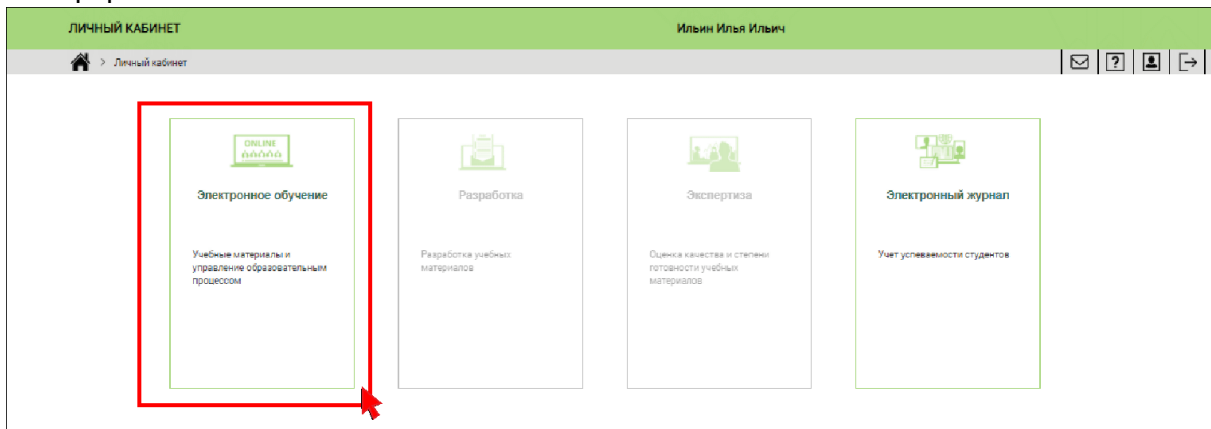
ЛИЧНЫЙ КАБИНЕТ

Ильин Илья Ильич

> Личный кабинет

ONLINE

Электронное обучение

Учебные материалы и управление образовательным процессом

Разработка

Разработка учебных материалов

Экспертиза

Оценка качества и степени готовности учебных материалов

Электронный журнал

Учет успеваемости студентов